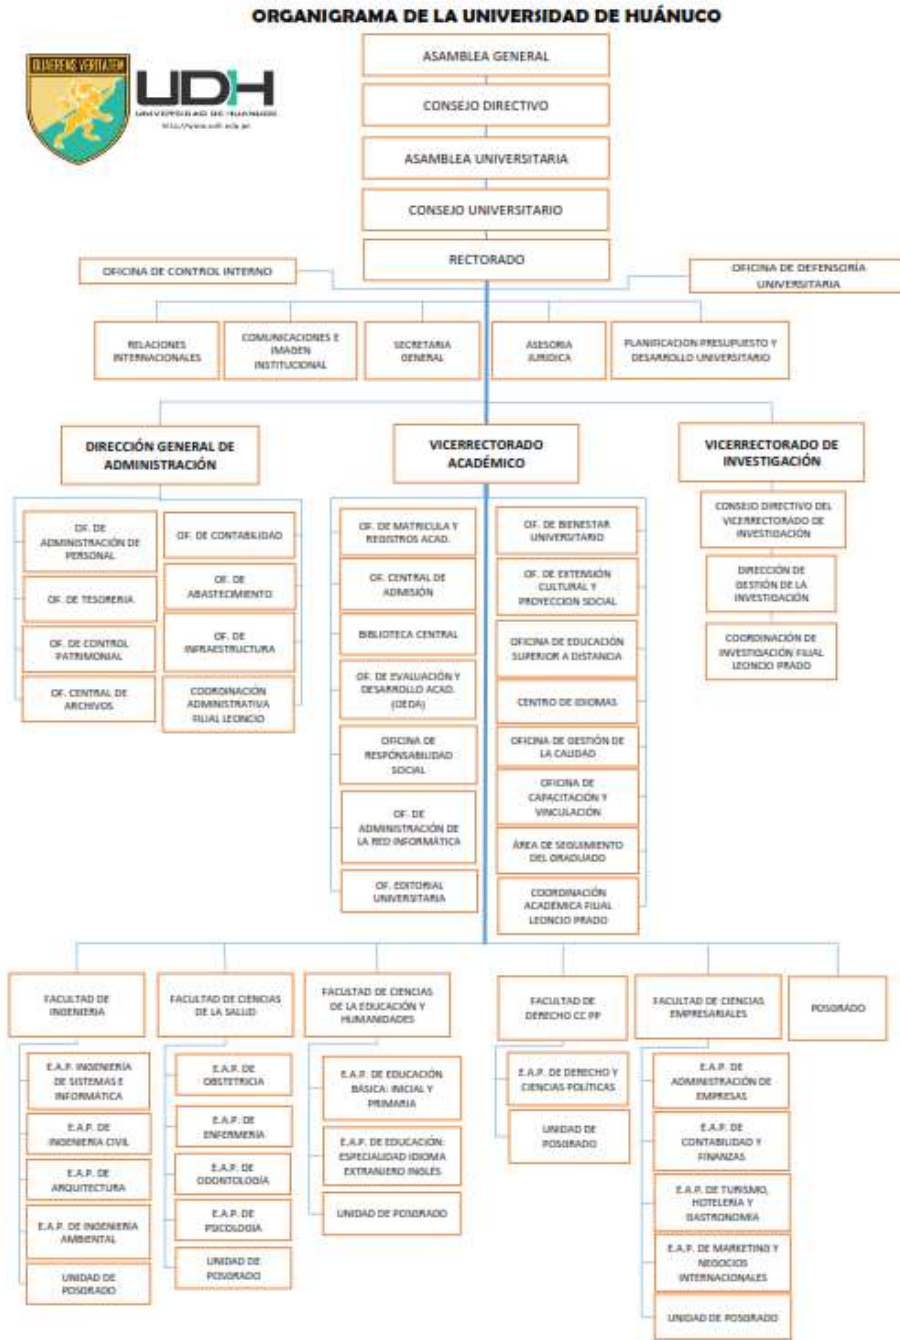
ORGANIGRAMA DE LA UNIVERSIDAD DE HUÁNUCO

QUAERENS VERITATEM

UDH
UNIVERSIDAD DE HUÁNUCO
http://www.udh.edu.pe

ASAMBLEA GENERAL

CONSEJO DIRECTIVO

ASAMBLEA UNIVERSITARIA

CONSEJO UNIVERSITARIO

RECTORADO

OFICINA DE CONTROL INTERNO

OFICINA DE DEFENSORÍA UNIVERSITARIA

RELACIONES INTERNACIONALES

COMUNICACIONES E IMAGEN INSTITUCIONAL

SECRETARIA GENERAL

ASESORIA JURIDICA

PLANIFICACION PRESUPUESTO Y DESARROLLO UNIVERSITARIO

DIRECCIÓN GENERAL DE ADMINISTRACIÓN

OF. DE ADMINISTRACIÓN DE PERSONAL

OF. DE TESORERIA

OF. DE CONTROL PATRIMONIAL

OF. CENTRAL DE ARCHIVOS

OF. DE CONTABILIDAD

OF. DE ABASTECIMIENTO

OF. DE INFRAESTRUCTURA

COORDINACIÓN ADMINISTRATIVA FILIAL LEONCIO

VICERRECTORADO ACADÉMICO

OF. DE MATRICULA Y REGISTROS ACAD.

OF. CENTRAL DE ADMISIÓN

BIBLIOTECA CENTRAL

OF. DE EVALUACIÓN Y DESARROLLO ACAD. (OEDA)

OFICINA DE RESPONSABILIDAD SOCIAL

OF. DE ADMINISTRACIÓN DE LA RED INFORMÁTICA

OF. EDITORIAL UNIVERSITARIA

OF. DE BIENESTAR UNIVERSITARIO

OF. DE EXTENSIÓN CULTURAL Y PROYECCION SOCIAL

OFICINA DE EDUCACIÓN SUPERIOR A DISTANCIA

CENTRO DE IDIOMAS

OFICINA DE GESTIÓN DE LA CALIDAD

OFICINA DE CAPACITACIÓN Y VINCULACIÓN

ÁREA DE SEGUIMIENTO DEL GRADUADO

COORDINACIÓN ACADÉMICA FILIAL LEONCIO PRADO

VICERRECTORADO DE INVESTIGACIÓN

CONSEJO DIRECTIVO DEL VICERRECTORADO DE INVESTIGACIÓN

DIRECCIÓN DE GESTIÓN DE LA INVESTIGACIÓN

COORDINACIÓN DE INVESTIGACIÓN FILIAL LEONCIO PRADO

FACULTAD DE INGENIERIA

E.A.P. INGENIERÍA DE SISTEMAS E INFORMÁTICA

E.A.P. DE INGENIERIA CIVIL

E.A.P. DE ARQUITECTURA

E.A.P. DE INGENIERÍA AMBIENTAL

UNIDAD DE POSGRADO

FACULTAD DE CIENCIAS DE LA SALUD

E.A.P. DE OBSTETRICIA

E.A.P. DE ENFERMERIA

E.A.P. DE ODONTOLOGÍA

E.A.P. DE PSICOLOGIA

UNIDAD DE POSGRADO

FACULTAD DE CIENCIAS DE LA EDUCACIÓN Y HUMANIDADES

E.A.P. DE EDUCACIÓN BÁSICA: INICIAL Y PRIMARIA

E.A.P. DE EDUCACIÓN: ESPECIALIDAD IDIOMA EXTRANJERO INGLES

UNIDAD DE POSGRADO

FACULTAD DE DERECHO CC PP

E.A.P. DE DERECHO Y CIENCIAS POLÍTICAS

UNIDAD DE POSGRADO

FACULTAD DE CIENCIAS EMPRESARIALES

E.A.P. DE ADMINISTRACIÓN DE EMPRESAS

E.A.P. DE CONTABILIDAD Y FINANZAS

E.A.P. DE TURISMO, HOTELERIA Y GASTRONOMIA

E.A.P. DE MARKETING Y NEGOCIOS INTERNACIONALES

UNIDAD DE POSGRADO

POSGRADO